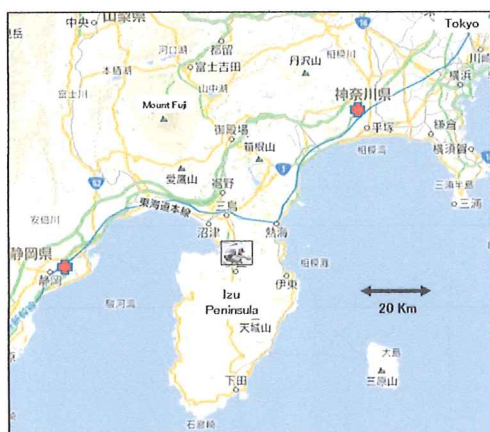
中央
山梨県
Tokyo
河口湖
都留
相模原
本栖湖
富士吉田
丹沢山
横浜
山中湖
Mount Fuji
神奈川県
御殿場
平塚
鎌倉
箱根山
相模湾
横須賀
愛鷹山
裾野
三浦
東海道本線
三島
安倍川
沼津
熱海
静岡県
静岡
相模灘
伊東
駿河湾
Izu Peninsula
20 Km
天城山
大島
三原山
下田
石廊崎